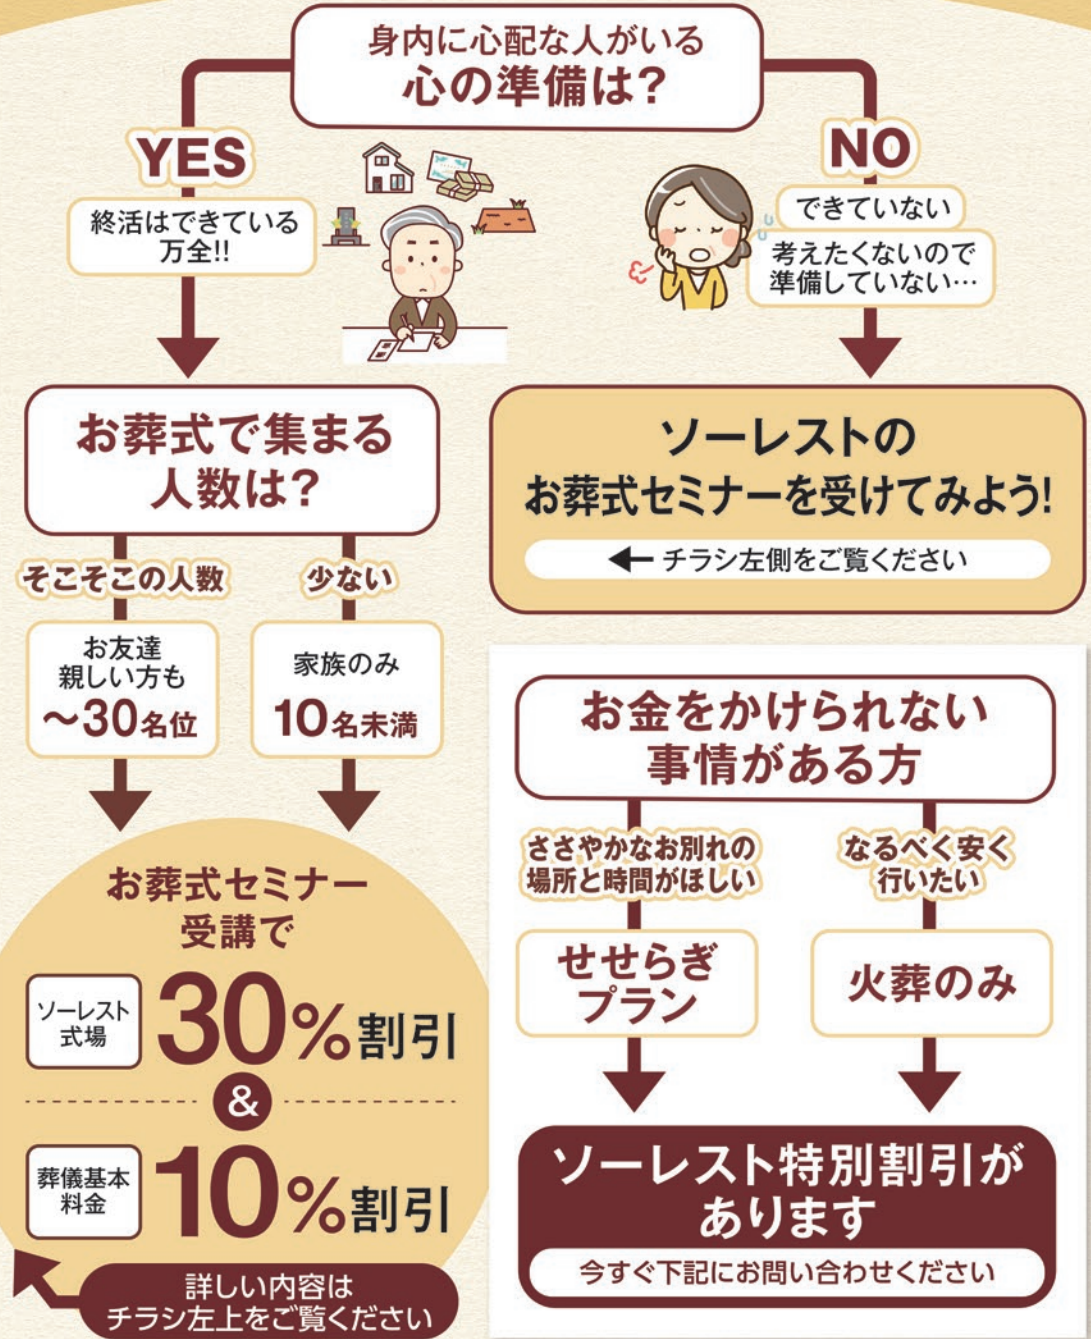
身内に心配な人がいる
心の準備は?

YES

終活はできている
万全!!

NO

できていない

考えたくないので
準備していない…

お葬式で集まる
人数は?

そこそこの人数

お友達
親しい方も
〜30名位

少ない

家族のみ
10名未満

ソーレストの
お葬式セミナーを受けてみよう!

← チラシ左側をご覧ください

お葬式セミナー
受講で

ソーレスト式場 30%割引

&

葬儀基本料金 10%割引

詳しい内容は
チラシ左上をご覧ください

お金をかけられない
事情がある方

ささやかなお別れの
場所と時間がほしい

せせらぎ
プラン

なるべく安く
行いたい

火葬のみ

ソーレスト特別割引が
あります

今すぐ下記にお問い合わせください